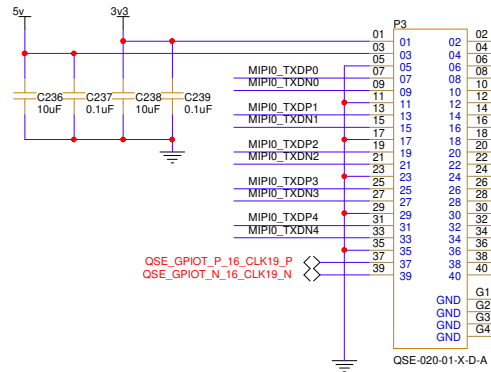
5v
3v3
C236
10uF
C237
0.1uF
C238
10uF
C239
0.1uF
MIPI0_TXDP0
MIPI0_TXDN0
MIPI0_TXDP1
MIPI0_TXDN1
MIPI0_TXDP2
MIPI0_TXDN2
MIPI0_TXDP3
MIPI0_TXDN3
MIPI0_TXDP4
MIPI0_TXDN4
QSE_GPIOT_P_16_CLK19_P
QSE_GPIOT_N_16_CLK19_N
P3
01
03
05
07
09
11
13
15
17
19
21
23
25
27
29
31
33
35
37
39
01 02
03 04
05 06
07 08
09 10
11 12
13 14
15 16
17 18
19 20
21 22
23 24
25 26
27 28
29 30
31 32
33 34
35 36
37 38
39 40
02
04
06
08
10
12
14
16
18
20
22
24
26
28
30
32
34
36
38
40
GND G1
GND G2
GND G3
GND G4
GND
QSE-020-01-X-D-A